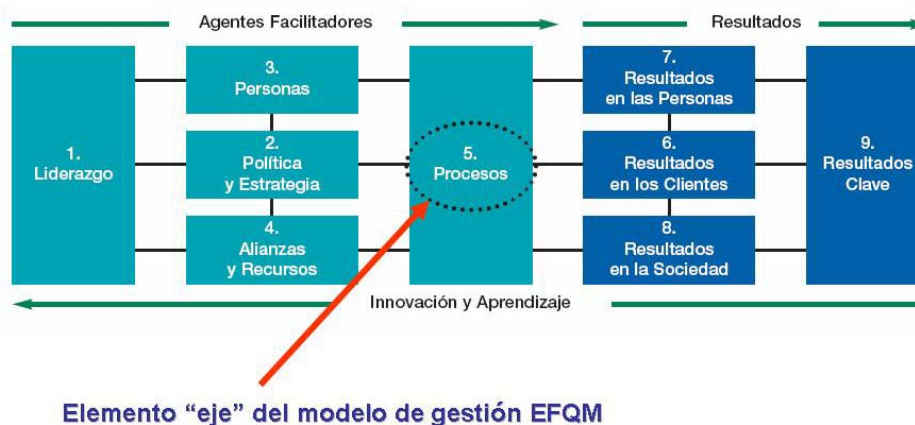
Agentes Facilitadores

Resultados

1.
Liderazgo

3.
Personas

2.
Política
y Estrategia

4.
Alianzas
y Recursos

5.
Procesos

7.
Resultados
en las Personas

6.
Resultados
en los Clientes

8.
Resultados
en la Sociedad

9.
Resultados
Clave

Innovación y Aprendizaje

Elemento “eje” del modelo de gestión EFQM